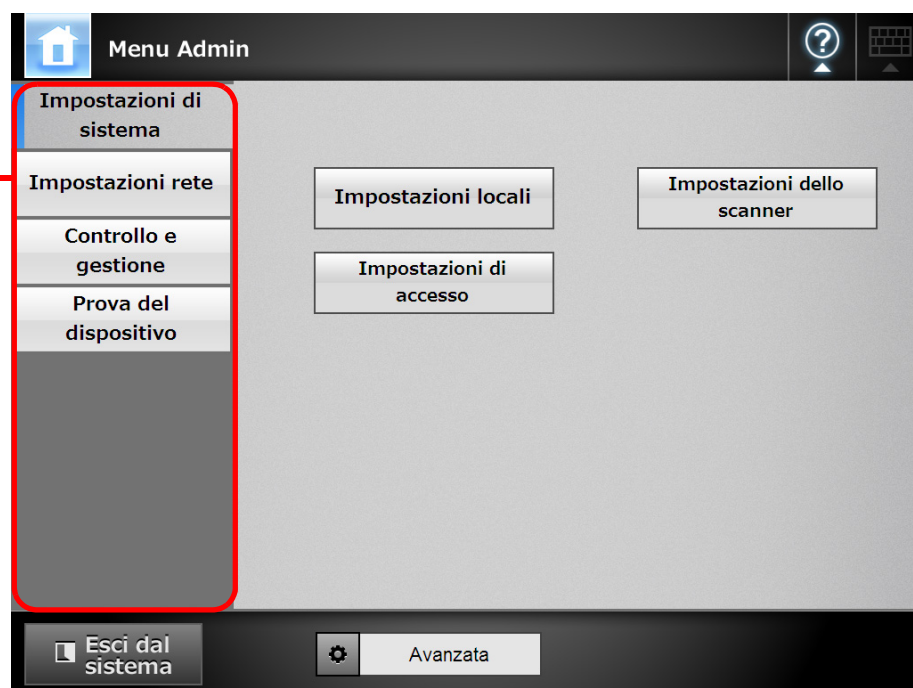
Menu Admin

Impostazioni di sistema

Impostazioni rete

Controllo e gestione

Prova del dispositivo

Impostazioni locali

Impostazioni dello scanner

Impostazioni di accesso

Esci dal sistema

Avanzata